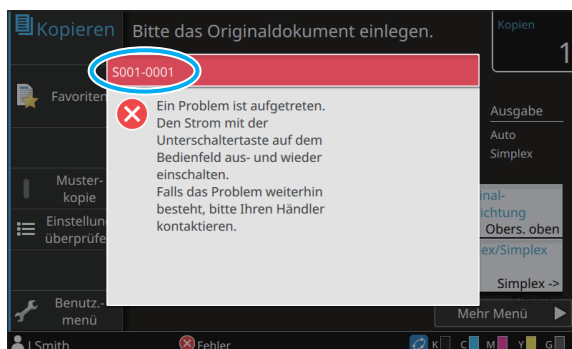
Kopieren
Bitte das Originaldokument einlegen.
Kopien
1
Favoriten
S001-0001
Ein Problem ist aufgetreten.
Den Strom mit der Unterschaltertaste auf dem Bedienfeld aus- und wieder einschalten.
Falls das Problem weiterhin besteht, bitte Ihren Händler kontaktieren.
Ausgabe
Auto
Simplex
Muster-
kopie
Einstellun
überprüfe
inal-
ichtung
Obers. oben
ex/Simplex
Simplex ->
Benutz.-
menü
Mehr Menü
J.Smith
Fehler
K
C
M
Y
G